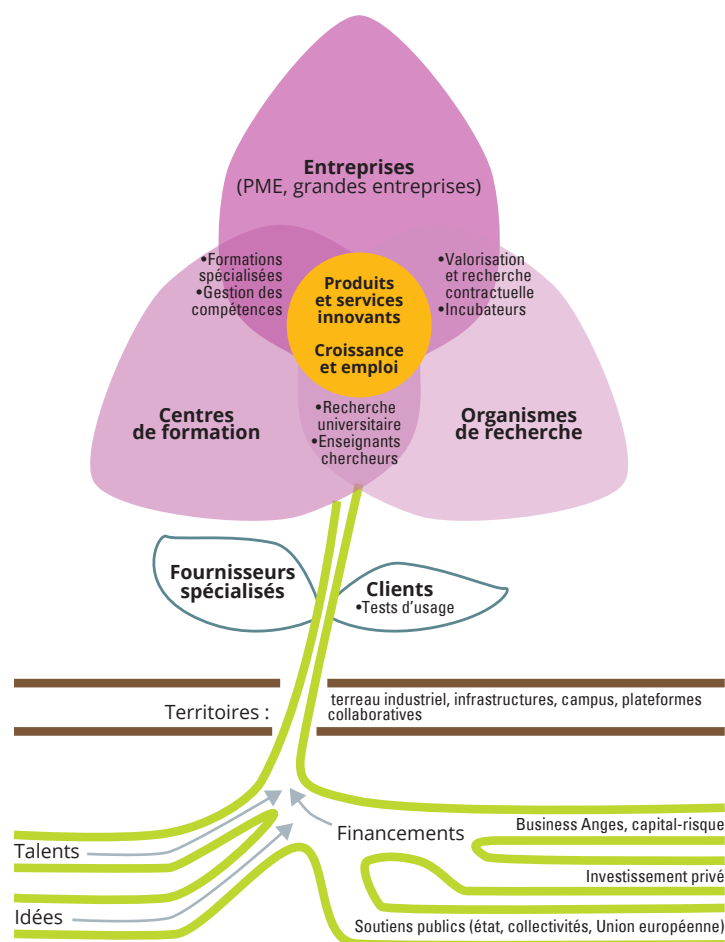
Entreprises
(PME, grandes entreprises)

•Formations spécialisées
•Gestion des compétences

Produits et services innovants

Croissance et emploi

•Valorisation et recherche contractuelle
•Incubateurs

Centres de formation

•Recherche universitaire
•Enseignants chercheurs

Organismes de recherche

Fournisseurs spécialisés

Clients
•Tests d'usage

Territoires :

terreau industriel, infrastructures, campus, plateformes collaboratives

Financements

Business Anges, capital-risque

Talents

Investissement privé

Idées

Soutiens publics (état, collectivités, Union européenne)